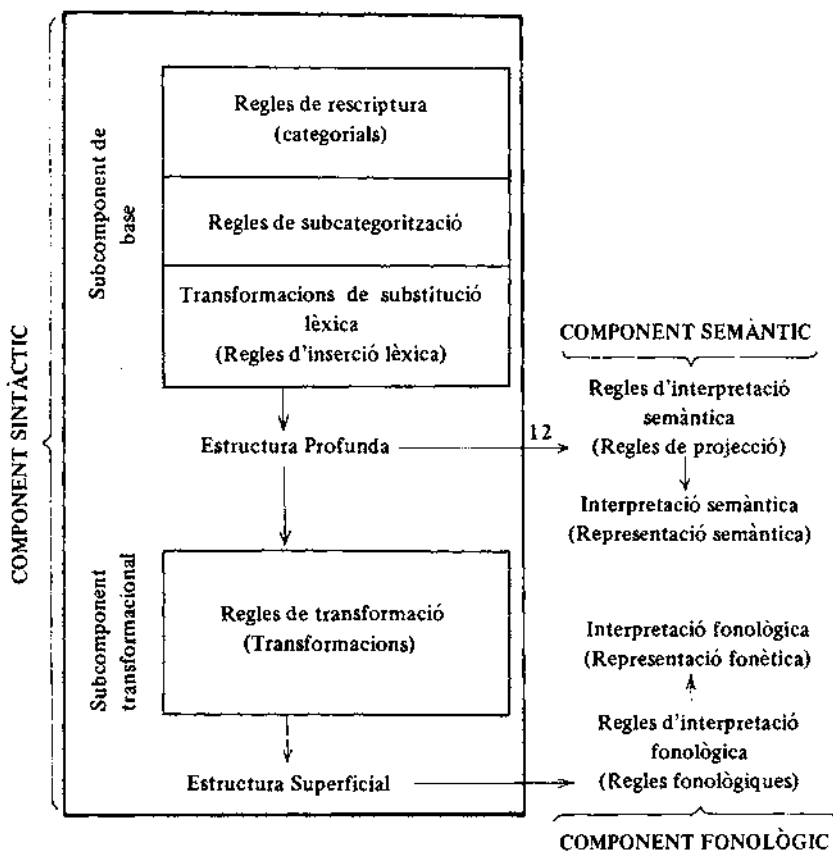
COMPONENT SINTÀCTIC

Subcomponent de base

Regles de rescriptura (categorials)

Regles de subcategorització

Transformacions de substitució lèxica (Regles d'inserció lèxica)

Estructura Profunda

12

Subcomponent transformacional

Regles de transformació (Transformacions)

Estructura Superficial

COMPONENT SEMÀNTIC

Regles d'interpretació semàntica (Regles de projecció)

Interpretació semàntica (Representació semàntica)

Interpretació fonològica (Representació fonètica)

Regles d'interpretació fonològica (Regles fonològiques)

COMPONENT FONOLÒGIC